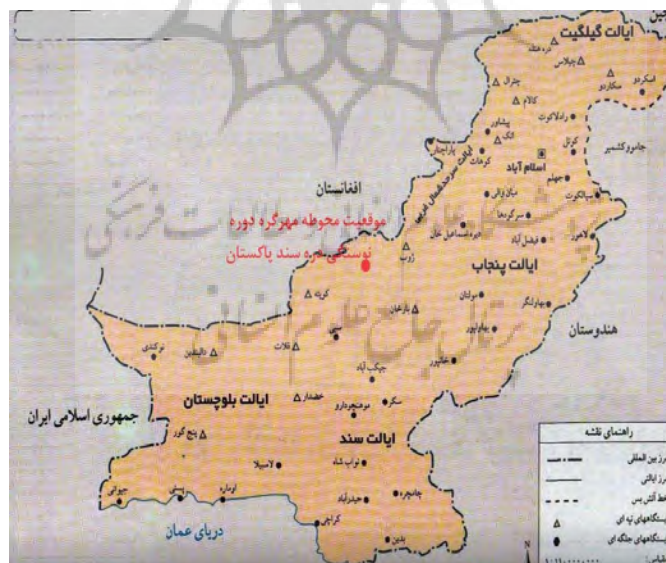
ایالت گیلگیت
افغانستان
موقعیت محوطه مهرگره دوره
نوسنگی دره سند پاکستان
اسلام آباد
ایالت پنجاب
هندوستان
ایالت بلوچستان
جمهوری اسلامی ایران
ایالت سند
دریای عمان
راهنمای نقشه
مرز بین المللی
مرز ایالتی
خط آتش بس
محوطه‌های تپه ای
محوطه‌های جنگ ای
چترال
کالام
پیشاور
راولپندی
کوهات
جهلم
سرگودها
لاهور
فیصل آباد
ژوب
کویته
قلات
سبی
ملتان
بهاولپور
خضدار
سکر
حیدرآباد
کراچی
نواب شاه
پنجگور
تربت
گوادر
پسنی
اورماره
لاسبیلا
بدین
جاموکشمیر
دالبندین
جیکب آباد
موهنجودارو
بهاولنگر
سیالکوت
گوجرانواله
میانوالی
ډیره اسماعیل خان
خانپور
گلگیت
اسکردو
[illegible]